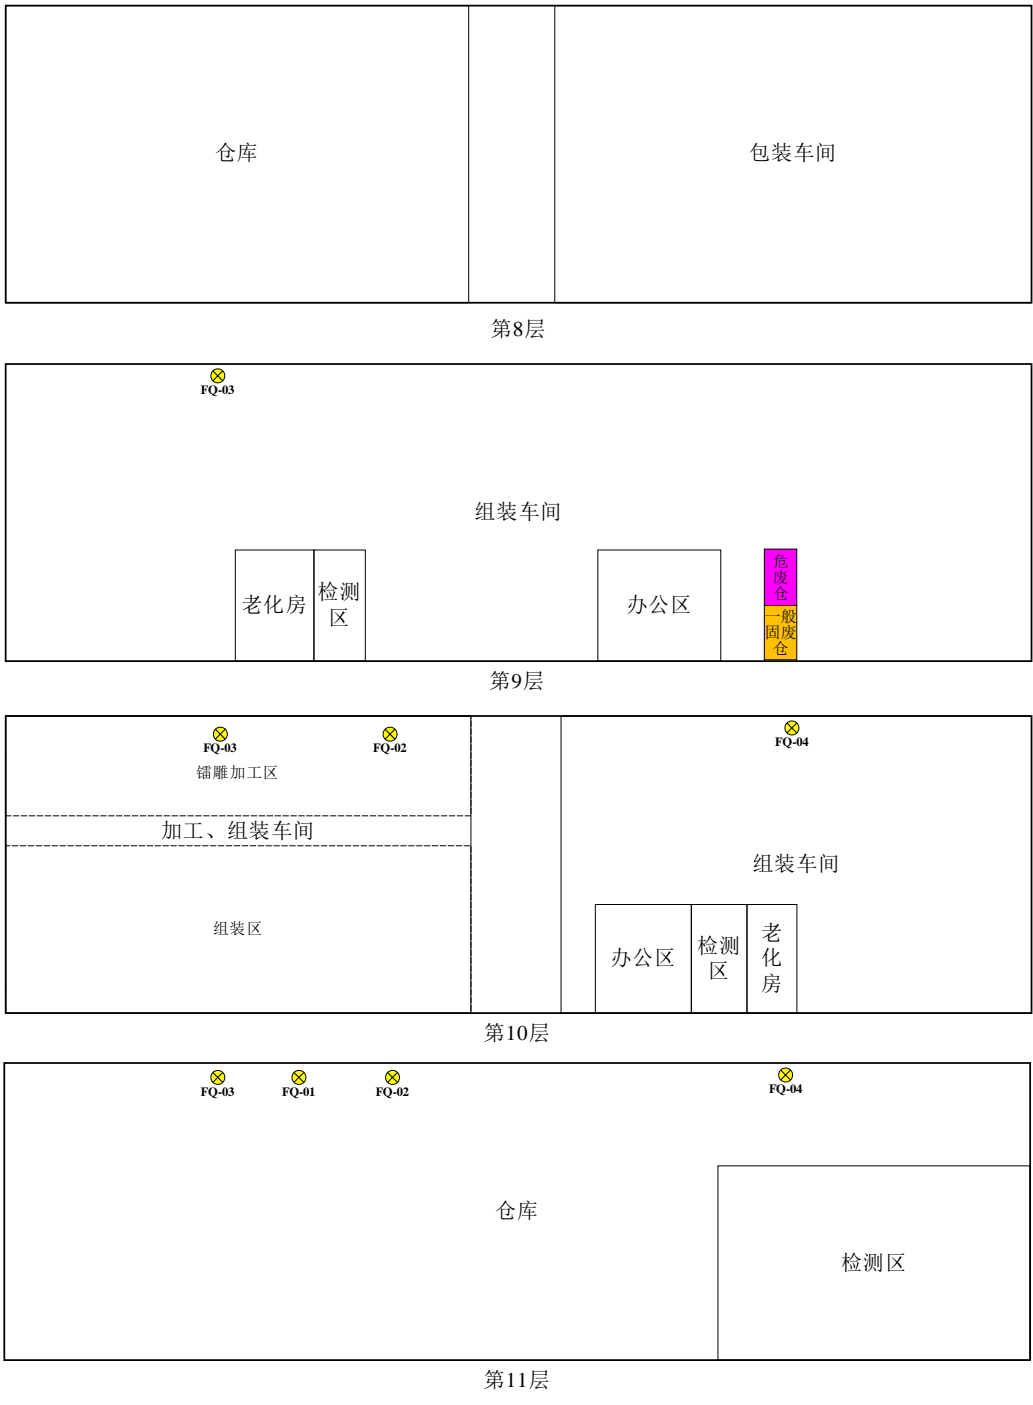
仓库

包装车间

第8层

FQ-03

组装车间

老化房

检测区

办公区

危废仓

一般固废仓

第9层

FQ-03

FQ-02

镭雕加工区

加工、组装车间

组装区

FQ-04

组装车间

办公区

检测区

老化房

第10层

FQ-03

FQ-01

FQ-02

FQ-04

仓库

检测区

第11层